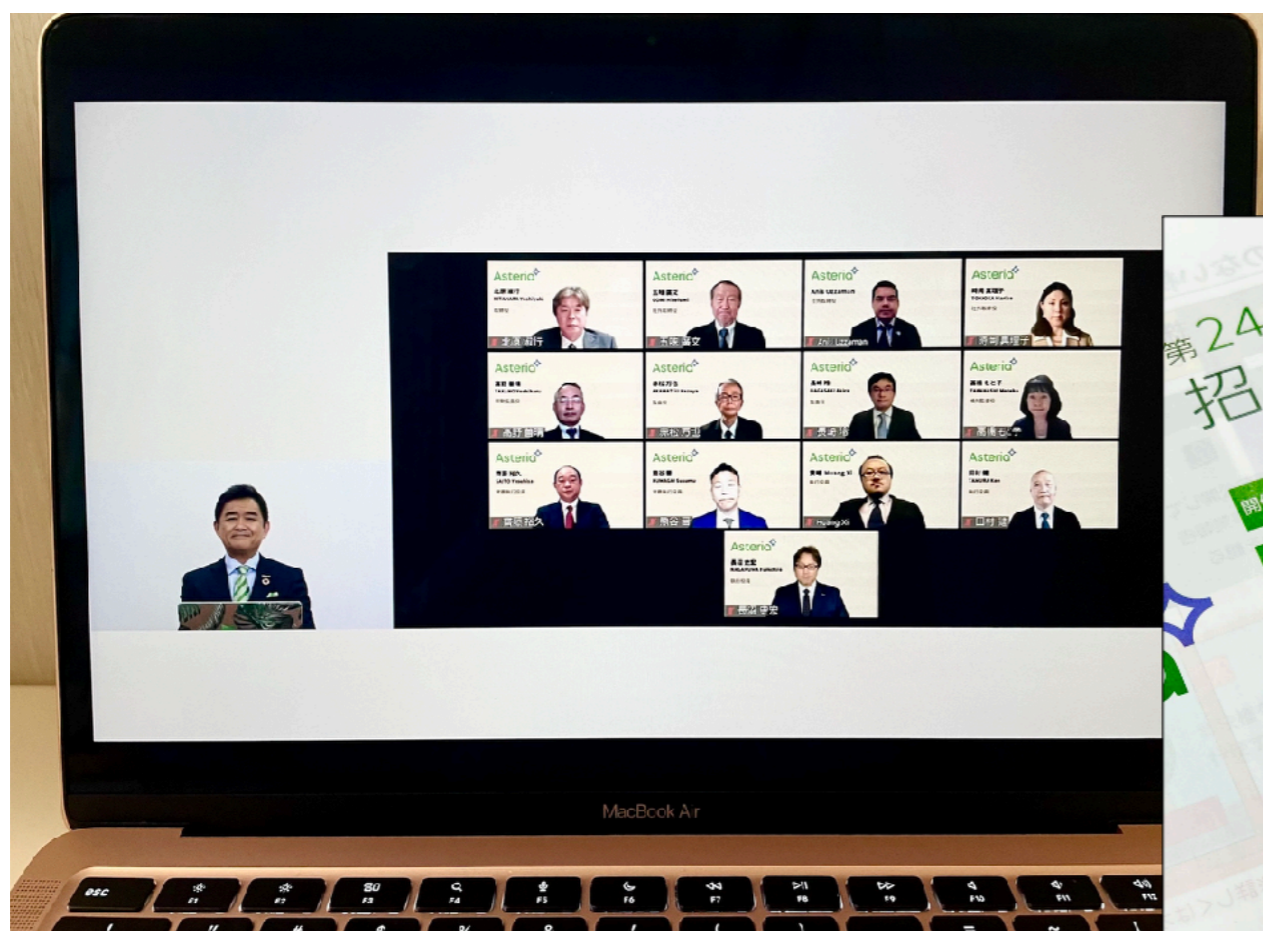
Asteria
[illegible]
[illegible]

Asteria
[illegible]
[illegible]

Asteria
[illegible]
Anis Uzzaman

Asteria
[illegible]
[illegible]

Asteria
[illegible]
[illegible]

Asteria
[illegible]
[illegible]

Asteria
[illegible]
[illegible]

Asteria
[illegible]
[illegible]

Asteria
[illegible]
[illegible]

Asteria
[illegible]
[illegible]

Asteria
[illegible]
Huang Xi

Asteria
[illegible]
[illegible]

Asteria
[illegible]
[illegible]

MacBook Air

esc F1 F2 F3 F4 F5 F6 F7 F8 F9 F10 F11 F12

第24
招
開